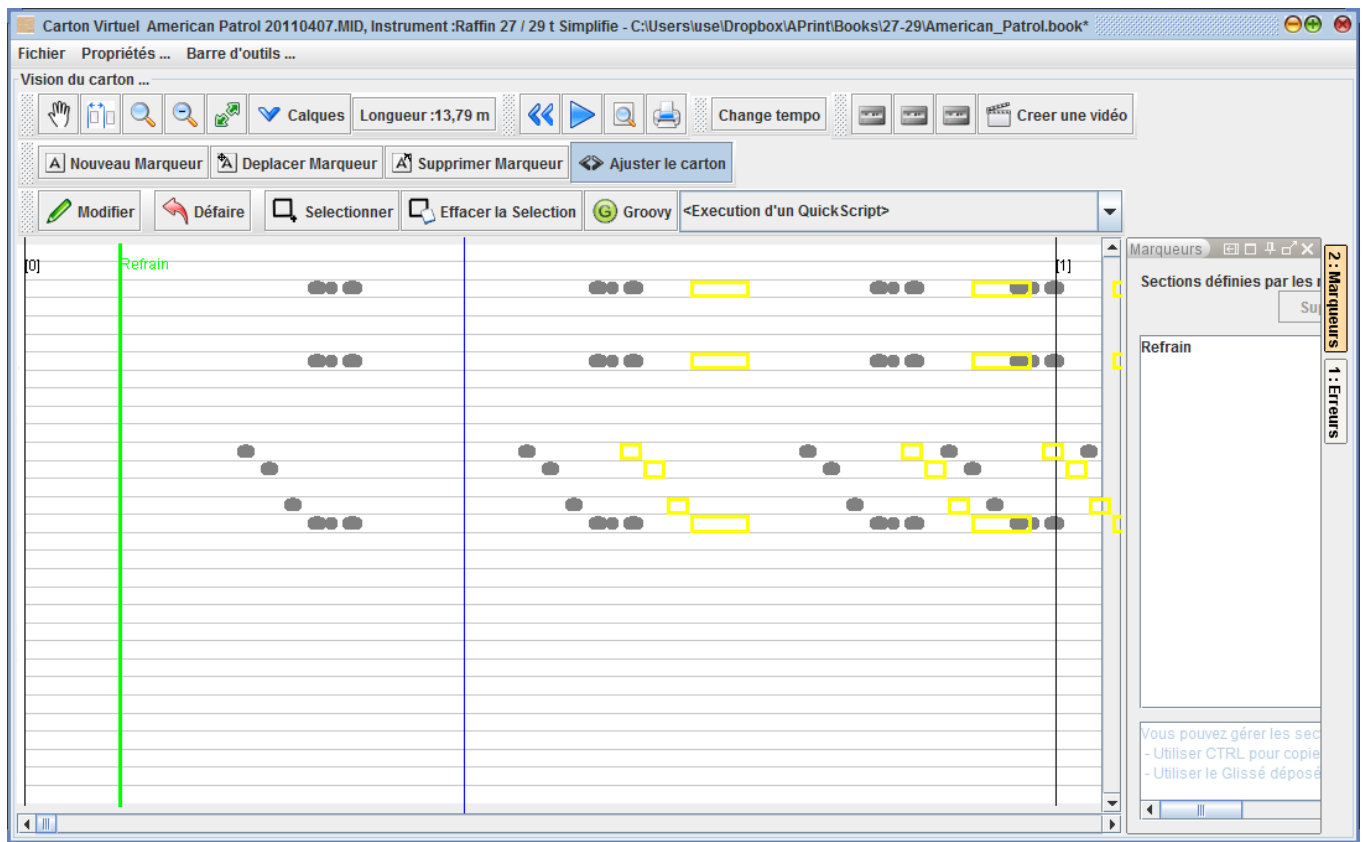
Carton Virtuel American Patrol 20110407.MID, Instrument :Raffin 27 / 29 t Simplifie - C:\Users\use\Dropbox\APrint\Books\27-29\American_Patrol.book*

Fichier Propriétés ... Barre d'outils ...

Vision du carton ...

Calques Longueur :13,79 m Change tempo Creer une vidéo

Nouveau Marqueur Deplacer Marqueur Supprimer Marqueur Ajuster le carton

Modifier Défaire Selectionner Effacer la Selection Groovy <Execution d'un QuickScript>

[0] Refrain [1]

Marqueurs

Sections définies par les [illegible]

Sup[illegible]

Refrain

Vous pouvez gérer les sec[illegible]
- Utiliser CTRL pour copie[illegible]
- Utiliser le Glissé déposé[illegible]

2 : Marqueurs
1 : Erreurs